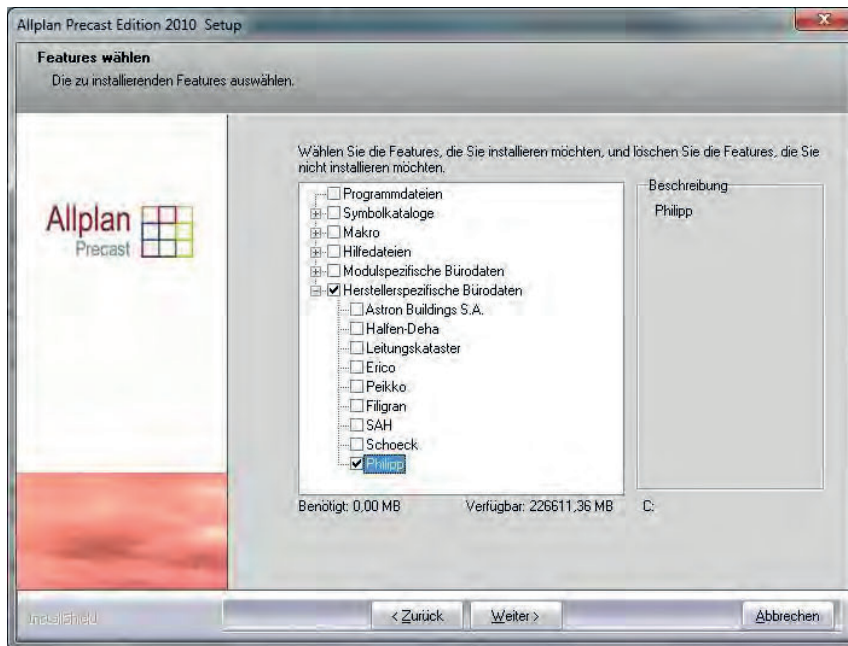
Allplan Precast Edition 2010 Setup

Features wählen

Die zu installierenden Features auswählen.

Allplan Precast

Wählen Sie die Features, die Sie installieren möchten, und löschen Sie die Features, die Sie nicht installieren möchten.

Programmdateien
Symbolkataloge
Makro
Hilfedateien
Modulspezifische Bürodaten
Herstellerspezifische Bürodaten
Astron Buildings S.A.
Halfen-Deha
Leitungskataster
Erico
Peikko
Filigran
SAH
Schoeck
Philipp

Beschreibung

Philipp

Benötigt: 0,00 MB

Verfügbar: 226611,36 MB

C:

InstallShield

< Zurück

Weiter >

Abbrechen